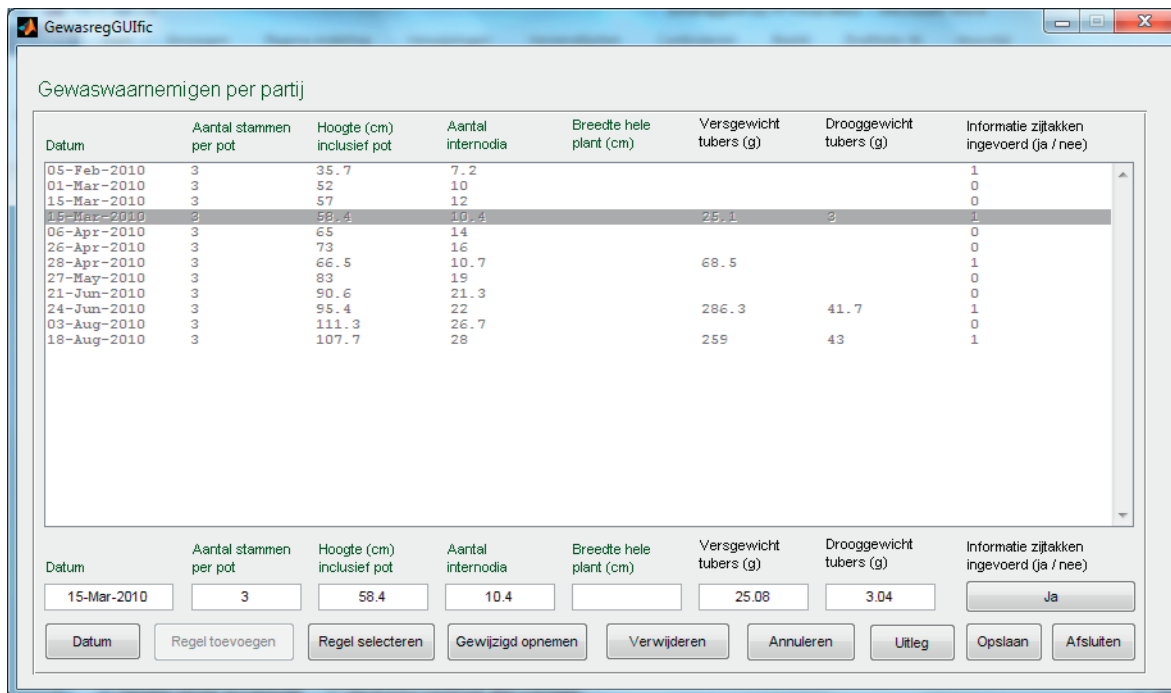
GewasregGUIfic

Gewaswaarnemigen per partij

| Datum | Aantal stammen per pot | Hoogte (cm) inclusief pot | Aantal internodia | Breedte hele plant (cm) | Versgewicht tubers (g) | Drooggewicht tubers (g) | Informatie zijtakken ingevoerd (ja / nee) |
|---|---|---|---|---|---|---|---|
| 05-Feb-2010 | 3 | 35.7 | 7.2 | | | | 1 |
| 01-Mar-2010 | 3 | 52 | 10 | | | | 0 |
| 15-Mar-2010 | 3 | 57 | 12 | | | | 0 |
| 15-Mar-2010 | 3 | 58.4 | 10.4 | | 25.1 | 3 | 1 |
| 06-Apr-2010 | 3 | 65 | 14 | | | | 0 |
| 26-Apr-2010 | 3 | 73 | 16 | | | | 0 |
| 28-Apr-2010 | 3 | 66.5 | 10.7 | | 68.5 | | 1 |
| 27-May-2010 | 3 | 83 | 19 | | | | 0 |
| 21-Jun-2010 | 3 | 90.6 | 21.3 | | | | 0 |
| 24-Jun-2010 | 3 | 95.4 | 22 | | 286.3 | 41.7 | 1 |
| 03-Aug-2010 | 3 | 111.3 | 26.7 | | | | 0 |
| 18-Aug-2010 | 3 | 107.7 | 28 | | 259 | 43 | 1 |

| Datum | Aantal stammen per pot | Hoogte (cm) inclusief pot | Aantal internodia | Breedte hele plant (cm) | Versgewicht tubers (g) | Drooggewicht tubers (g) | Informatie zijtakken ingevoerd (ja / nee) |
|---|---|---|---|---|---|---|---|
| 15-Mar-2010 | 3 | 58.4 | 10.4 | | 25.08 | 3.04 | Ja |

Datum Regel toevoegen Regel selecteren Gewijzigd opnemen Verwijderen Annuleren Uitleg Opslaan Afsluiten